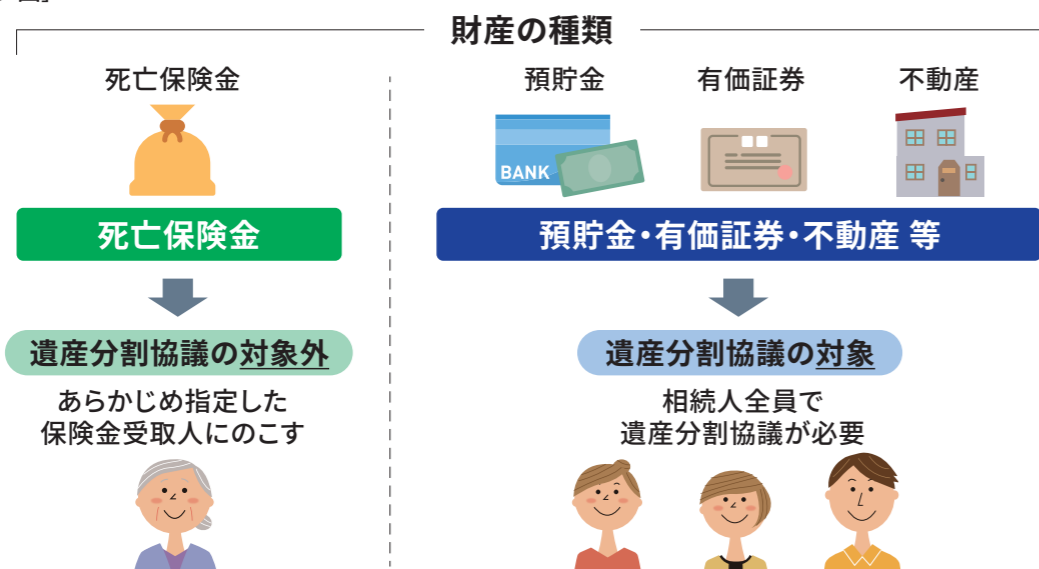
財産の種類

死亡保険金

死亡保険金

遺産分割協議の対象外

あらかじめ指定した
保険金受取人にのこす

預貯金

有価証券

不動産

BANK

預貯金・有価証券・不動産 等

遺産分割協議の対象

相続人全員で
遺産分割協議が必要